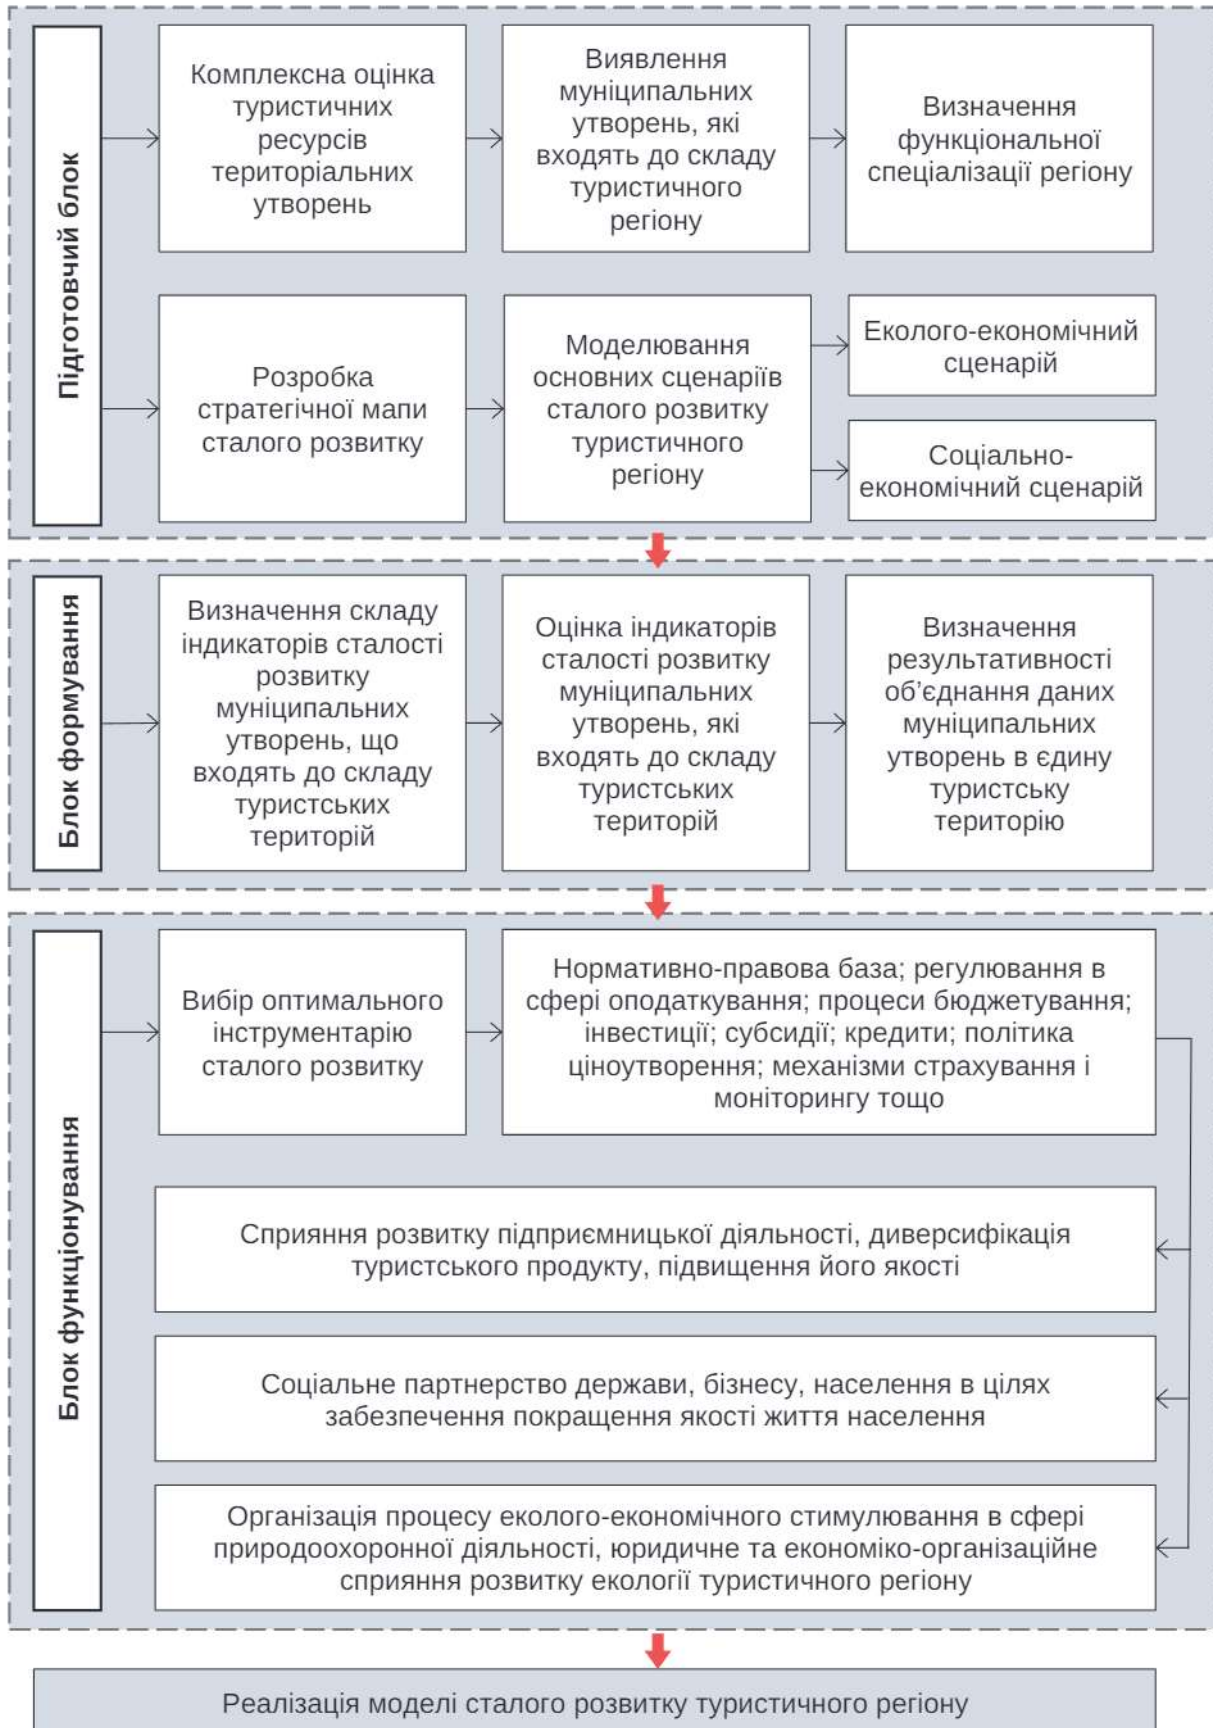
Підготовчий блок

Комплексна оцінка туристичних ресурсів територіальних утворень

Виявлення муніципальних утворень, які входять до складу туристичного регіону

Визначення функціональної спеціалізації регіону

Розробка стратегічної мапи сталого розвитку

Моделювання основних сценаріїв сталого розвитку туристичного регіону

Еколого-економічний сценарій

Соціально-економічний сценарій

Блок формування

Визначення складу індикаторів сталості розвитку муніципальних утворень, що входять до складу туристських територій

Оцінка індикаторів сталості розвитку муніципальних утворень, які входять до складу туристських територій

Визначення результативності об'єднання даних муніципальних утворень в єдину туристську територію

Блок функціонування

Вибір оптимального інструментарію сталого розвитку

Нормативно-правова база; регулювання в сфері оподаткування; процеси бюджетування; інвестиції; субсидії; кредити; політика ціноутворення; механізми страхування і моніторингу тощо

Сприяння розвитку підприємницької діяльності, диверсифікація туристського продукту, підвищення його якості

Соціальне партнерство держави, бізнесу, населення в цілях забезпечення покращення якості життя населення

Організація процесу еколого-економічного стимулювання в сфері природоохоронної діяльності, юридичне та економіко-організаційне сприяння розвитку екології туристичного регіону

Реалізація моделі сталого розвитку туристичного регіону